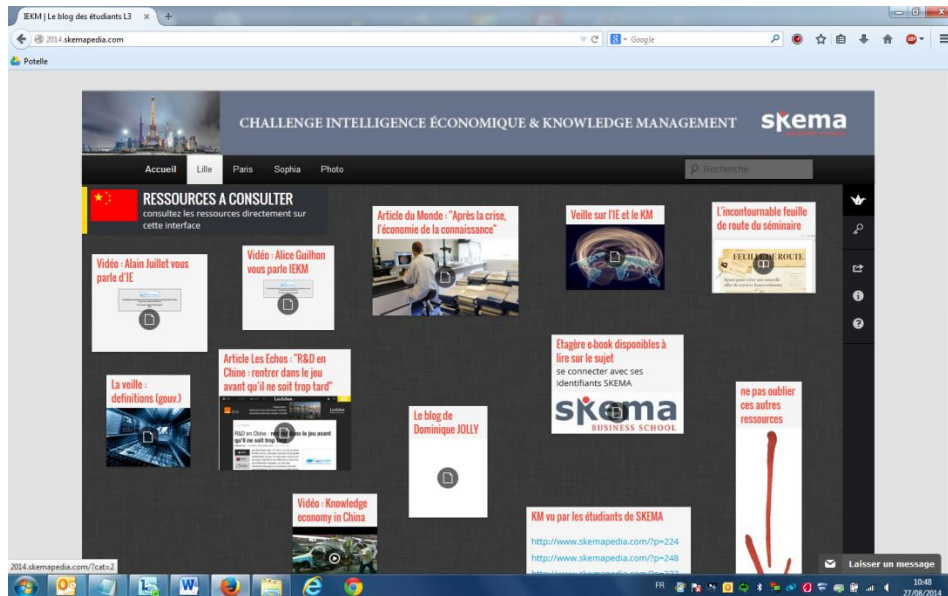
IEKM | Le blog des étudiants L3 ×

2014.skemapedia.com

Google

Potelle

CHALLENGE INTELLIGENCE ÉCONOMIQUE & KNOWLEDGE MANAGEMENT

skema

Accueil Lille Paris Sophia Photo

Recherche

RESSOURCES A CONSULTER
consultez les ressources directement sur cette interface

Vidéo : Alain Juillet vous parle d'IE

Vidéo : Alice Guilhon vous parle IEKM

Article du Monde : "Après la crise, l'économie de la connaissance"

Veille sur l'IE et le KM

L'incontournable feuille de route du séminaire

FEUILLE DE ROUTE

Article Les Echos : "R&D en Chine : rentrer dans le jeu avant qu'il ne soit trop tard"

La veille : définitions (gouv.)

Le blog de Dominique JOLLY

Etagère e-book disponibles à lire sur le sujet
se connecter avec ses identifiants SKEMA

SKEMA BUSINESS SCHOOL

ne pas oublier ces autres ressources

Vidéo : Knowledge economy in China

KM vu par les étudiants de SKEMA

http://www.skemapedia.com/?p=224
http://www.skemapedia.com/?p=248

2014.skemapedia.com/?cat=2

Laisser un message

FR 10:48 27/08/2014